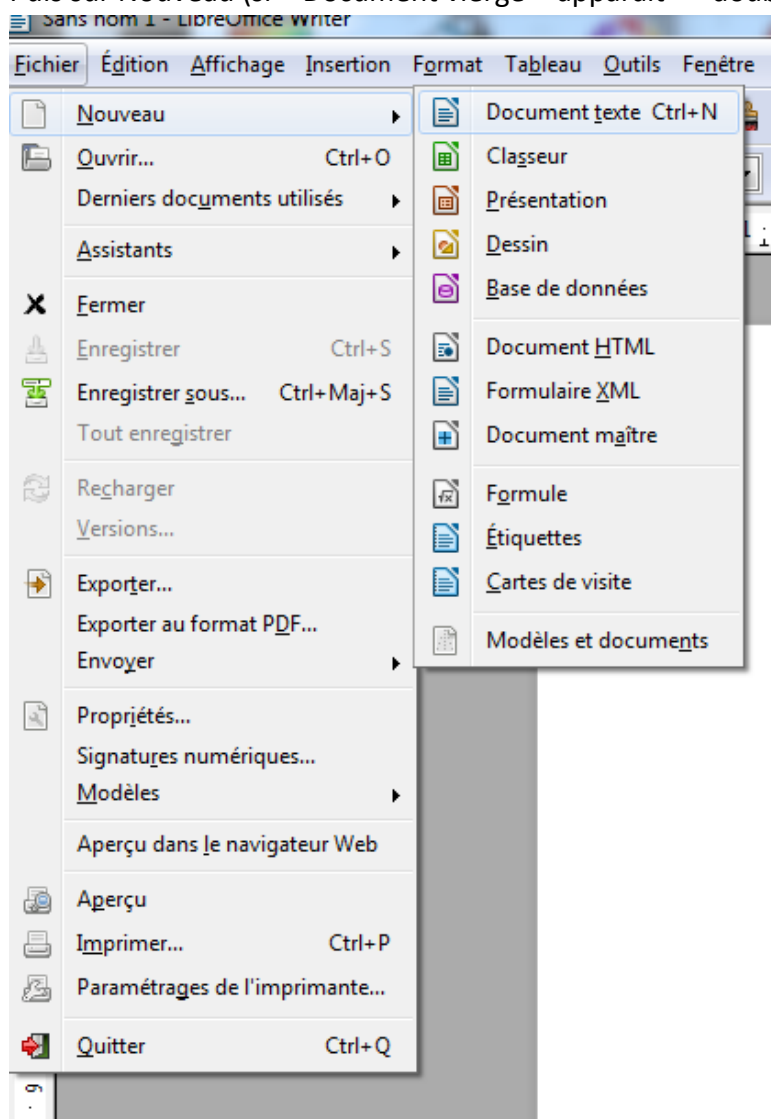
Puis sur Nouveau (si « Document vierge » apparaît » double

Sans nom 1 - LibreOffice Writer

Fichier Édition Affichage Insertion Format Tableau Outils Fenêtre

Nouveau
Ouvrir... Ctrl+O
Derniers documents utilisés
Assistants
Fermer
Enregistrer Ctrl+S
Enregistrer sous... Ctrl+Maj+S
Tout enregistrer
Recharger
Versions...
Exporter...
Exporter au format PDF...
Envoyer
Propriétés...
Signatures numériques...
Modèles
Aperçu dans le navigateur Web
Aperçu
Imprimer... Ctrl+P
Paramétrages de l'imprimante...
Quitter Ctrl+Q

Document texte Ctrl+N
Classeur
Présentation
Dessin
Base de données
Document HTML
Formulaire XML
Document maître
Formule
Étiquettes
Cartes de visite
Modèles et documents